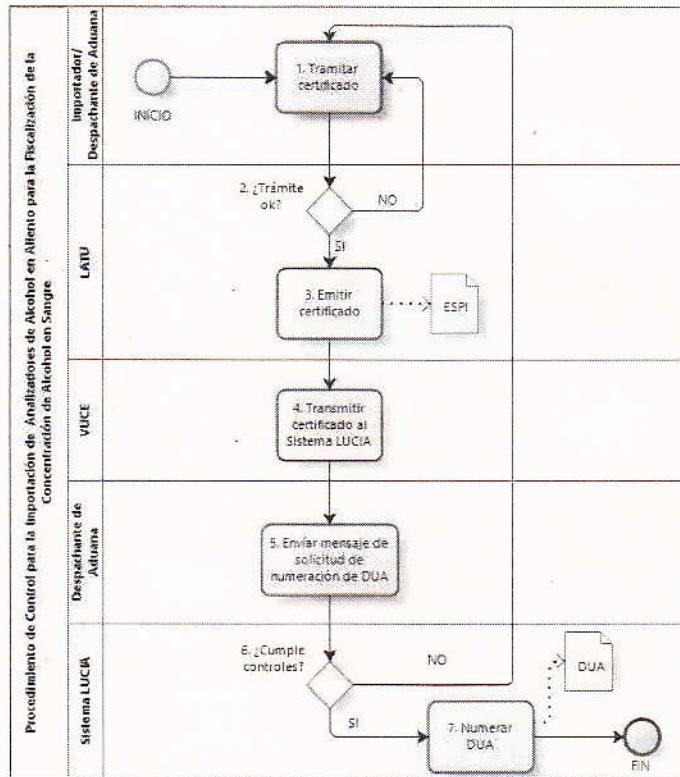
Procedimiento de Control para la Importación de Analizadores de Alcohol en Aliento para la Fiscalización de la Concentración de Alcohol en Sangre

Importador/ Despachante de Aduana

INICIO

1. Tramitar certificado

LATU

2. ¿Trámite ok?

NO

SI

3. Emitir certificado

ESPI

VUCE

4. Transmitir certificado al Sistema LUCIA

Despachante de Aduana

5. Enviar mensaje de solicitud de numeración de DUA

Sistema LUCIA

6. ¿Cumple controles?

NO

DUA

SI

7. Numerar DUA

FIN